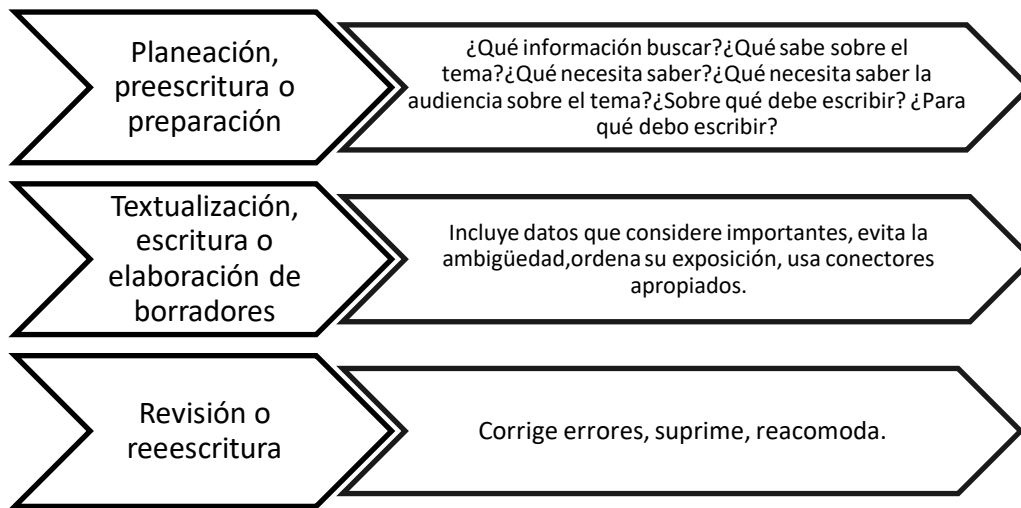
Planeación, preescritura o preparación

¿Qué información buscar?¿Qué sabe sobre el tema?¿Qué necesita saber?¿Qué necesita saber la audiencia sobre el tema?¿Sobre qué debe escribir? ¿Para qué debo escribir?

Textualización, escritura o elaboración de borradores

Incluye datos que considere importantes, evita la ambigüedad,ordena su exposición, usa conectores apropiados.

Revisión o reeescritura

Corrige errores, suprime, reacomoda.